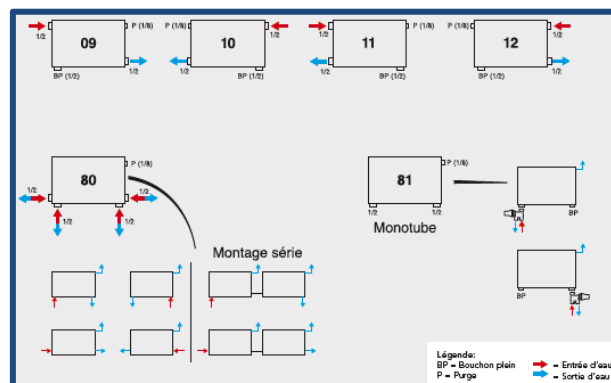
1/2 09 P (1/8) BP (1/2) 1/2

P (1/8) 10 BP (1/2) 1/2

1/2 11 P (1/8) 1/2 BP (1/2)

P (1/8) 12 1/2 BP (1/2) 1/2

80 P (1/8) 1/2 1/2 1/2 1/2

81 P (1/8) 1/2 1/2

Monotube

BP

BP

Montage série

Légende:
BP = Bouchon plein
P = Purge
= Entrée d'eau
= Sortie d'eau